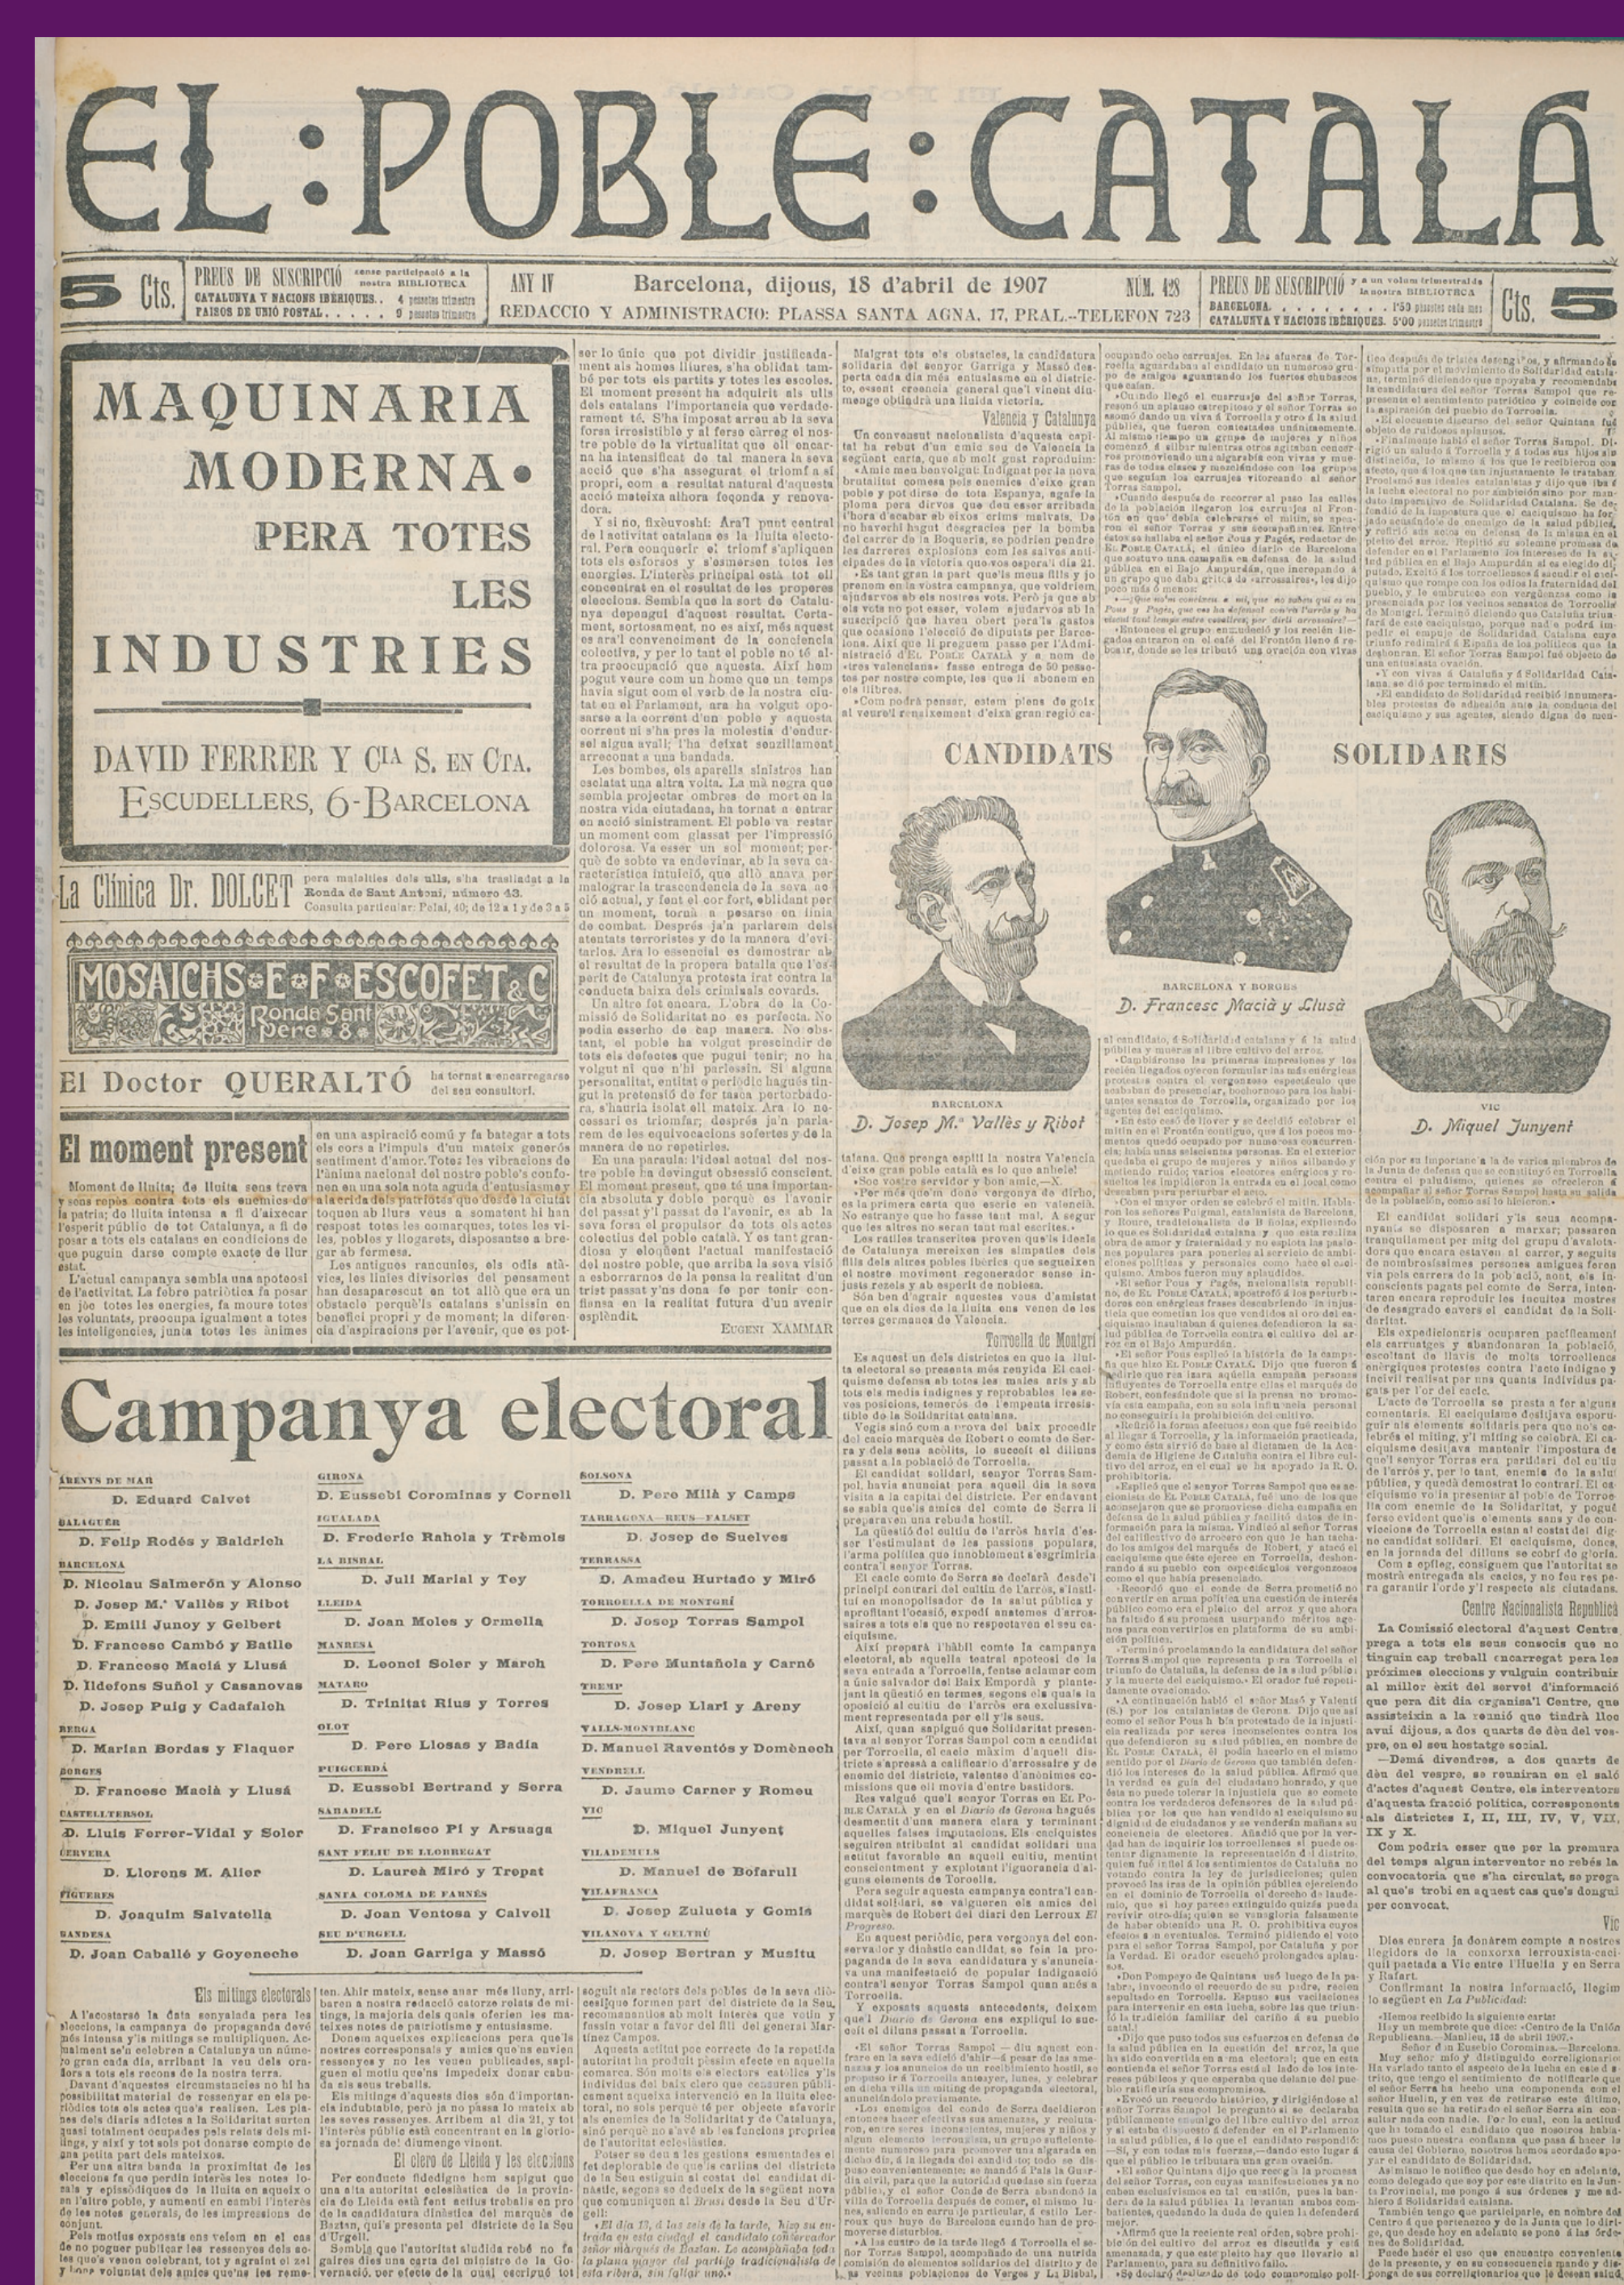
EL:POBLE:CATALÀ

5 Cts. PREUS DE SUSCRIPCIÓ CATALUNYA Y NACIONS IBÈRIQUES. PAÏSOS DE UNIÓ POSTAL

ANY IV

Barcelona, dijous, 18 d'abril de 1907

NÚM. 128

REDACCIÓ Y ADMINISTRACIÓ: PLASSA SANTA AGNA, 17, PRAL.-TELEFON 723

PREUS DE SUSCRIPCIÓ BARCELONA. CATALUNYA Y NACIONS IBÈRIQUES.

Cts. 5

MAQUINARIA MODERNA PERA TOTES LES INDUSTRIES

DAVID FERRER Y Cia S. EN CTA.
ESCUDELLERS, 6-BARCELONA

La Clínica Dr. DOLCET pera malalties dels ulls, s'ha traslladat a la Ronda de Sant Antoni, número 43.

MOSAICHS E F ESCOFET & C Ronda Sant Pere 8

El Doctor QUERALTÓ

El moment present

CANDIDATS SOLIDARIS

BARCELONA
D. Josep Mª Vallès y Ribot

BARCELONA Y BORGES
D. Francesc Macià y Llusà

VIC
D. Miquel Junyent

Campanya electoral

ARENYS DE MAR
D. Eduard Calvet

BALAGUER
D. Felip Rodés y Baldrich

BARCELONA
D. Nicolau Salmerón y Alonso
D. Josep Mª Vallès y Ribot
D. Emili Junoy y Gelbert
D. Francesc Cambó y Batlle
D. Francesc Macià y Llusà
D. Ildefons Suñol y Casanovas
D. Josep Puig y Cadafalch

BERGA
D. Marian Bordas y Flaquer

BORGES
D. Francesc Macià y Llusà

CASTELLTERSOL
D. Lluís Ferrer-Vidal y Soler

CERVERA
D. Llorens M. Aller

FIGUERES
D. Joaquim Salvatella

GANDESA
D. Joan Caballé y Goyeneche

GIRONA
D. Eussebi Corominas y Cornell

IGUALADA
D. Frederic Rahola y Trèmols

LA BISBAL
D. Juli Marial y Tey

LLEIDA
D. Joan Moles y Ormella

MANRESA
D. Leonci Soler y March

MATARÓ
D. Trinitat Rius y Torres

OLOT
D. Pere Llosas y Badia

PUIGCERDÀ
D. Eussebi Bertrand y Serra

SABADELL
D. Francisco Pí y Arsuaga

SANT FELIU DE LLOBREGAT
D. Laureà Miró y Trepat

SANTA COLOMA DE FARNÉS
D. Joan Ventosa y Calvell

SEU D'URGELL
D. Joan Garriga y Massó

SOLSONA
D. Pere Milà y Camps

TARRAGONA-REUS-FALSET
D. Josep de Suelves

TERRASSA
D. Amadeu Hurtado y Miró

TORROELLA DE MONTGRÍ
D. Josep Torras Sampol

TORTOSA
D. Pere Muntañola y Carné

TREMP
D. Josep Llari y Areny

VALLS-MONTBLANC
D. Manuel Raventós y Domènech

VENDRELL
D. Jaume Carner y Romeu

VIC
D. Miquel Junyent

VILADECANS
D. Manuel de Bofarull

VILAFRANCA
D. Josep Zulueta y Gomis

VILANOVA Y GELTRÚ
D. Josep Bertran y Musitu

Els mitings electorals

El clero de Lleida y les eleccions

Valencia y Catalunya

Torroella de Montgrí

Centre Nacionalista Republicà

EUGENI XAMMAR

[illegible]